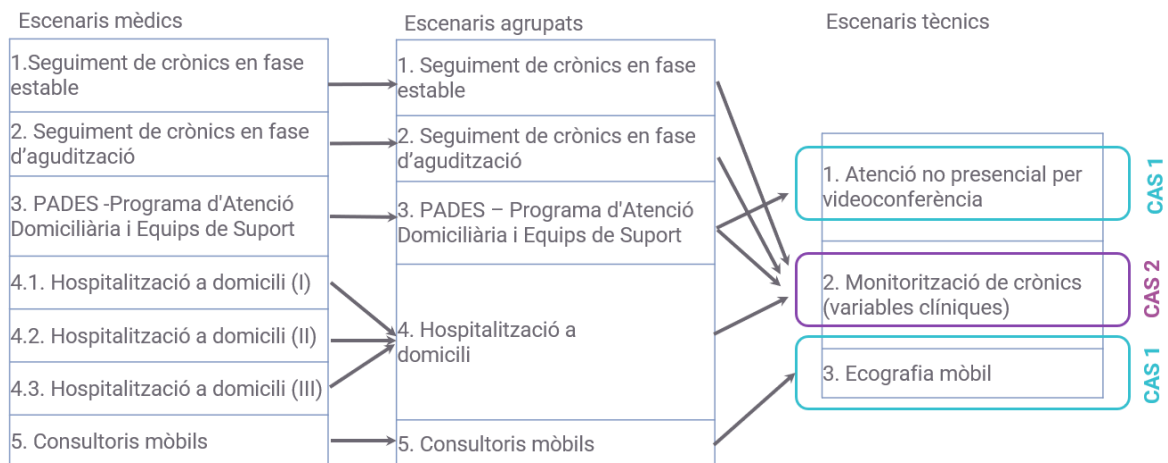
Escenaris mèdics

1.Seguiment de crònics en fase estable

2. Seguiment de crònics en fase d'agudització

3. PADES -Programa d'Atenció Domiciliària i Equips de Suport

4.1. Hospitalització a domicili (I)

4.2. Hospitalització a domicili (II)

4.3. Hospitalització a domicili (III)

5. Consultoris mòbils

Escenaris agrupats

1. Seguiment de crònics en fase estable

2. Seguiment de crònics en fase d'agudització

3. PADES – Programa d'Atenció Domiciliària i Equips de Suport

4. Hospitalització a domicili

5. Consultoris mòbils

Escenaris tècnics

1. Atenció no presencial per videoconferència

CAS 1

2. Monitorització de crònics (variables clíniques)

CAS 2

3. Ecografia mòbil

CAS 1